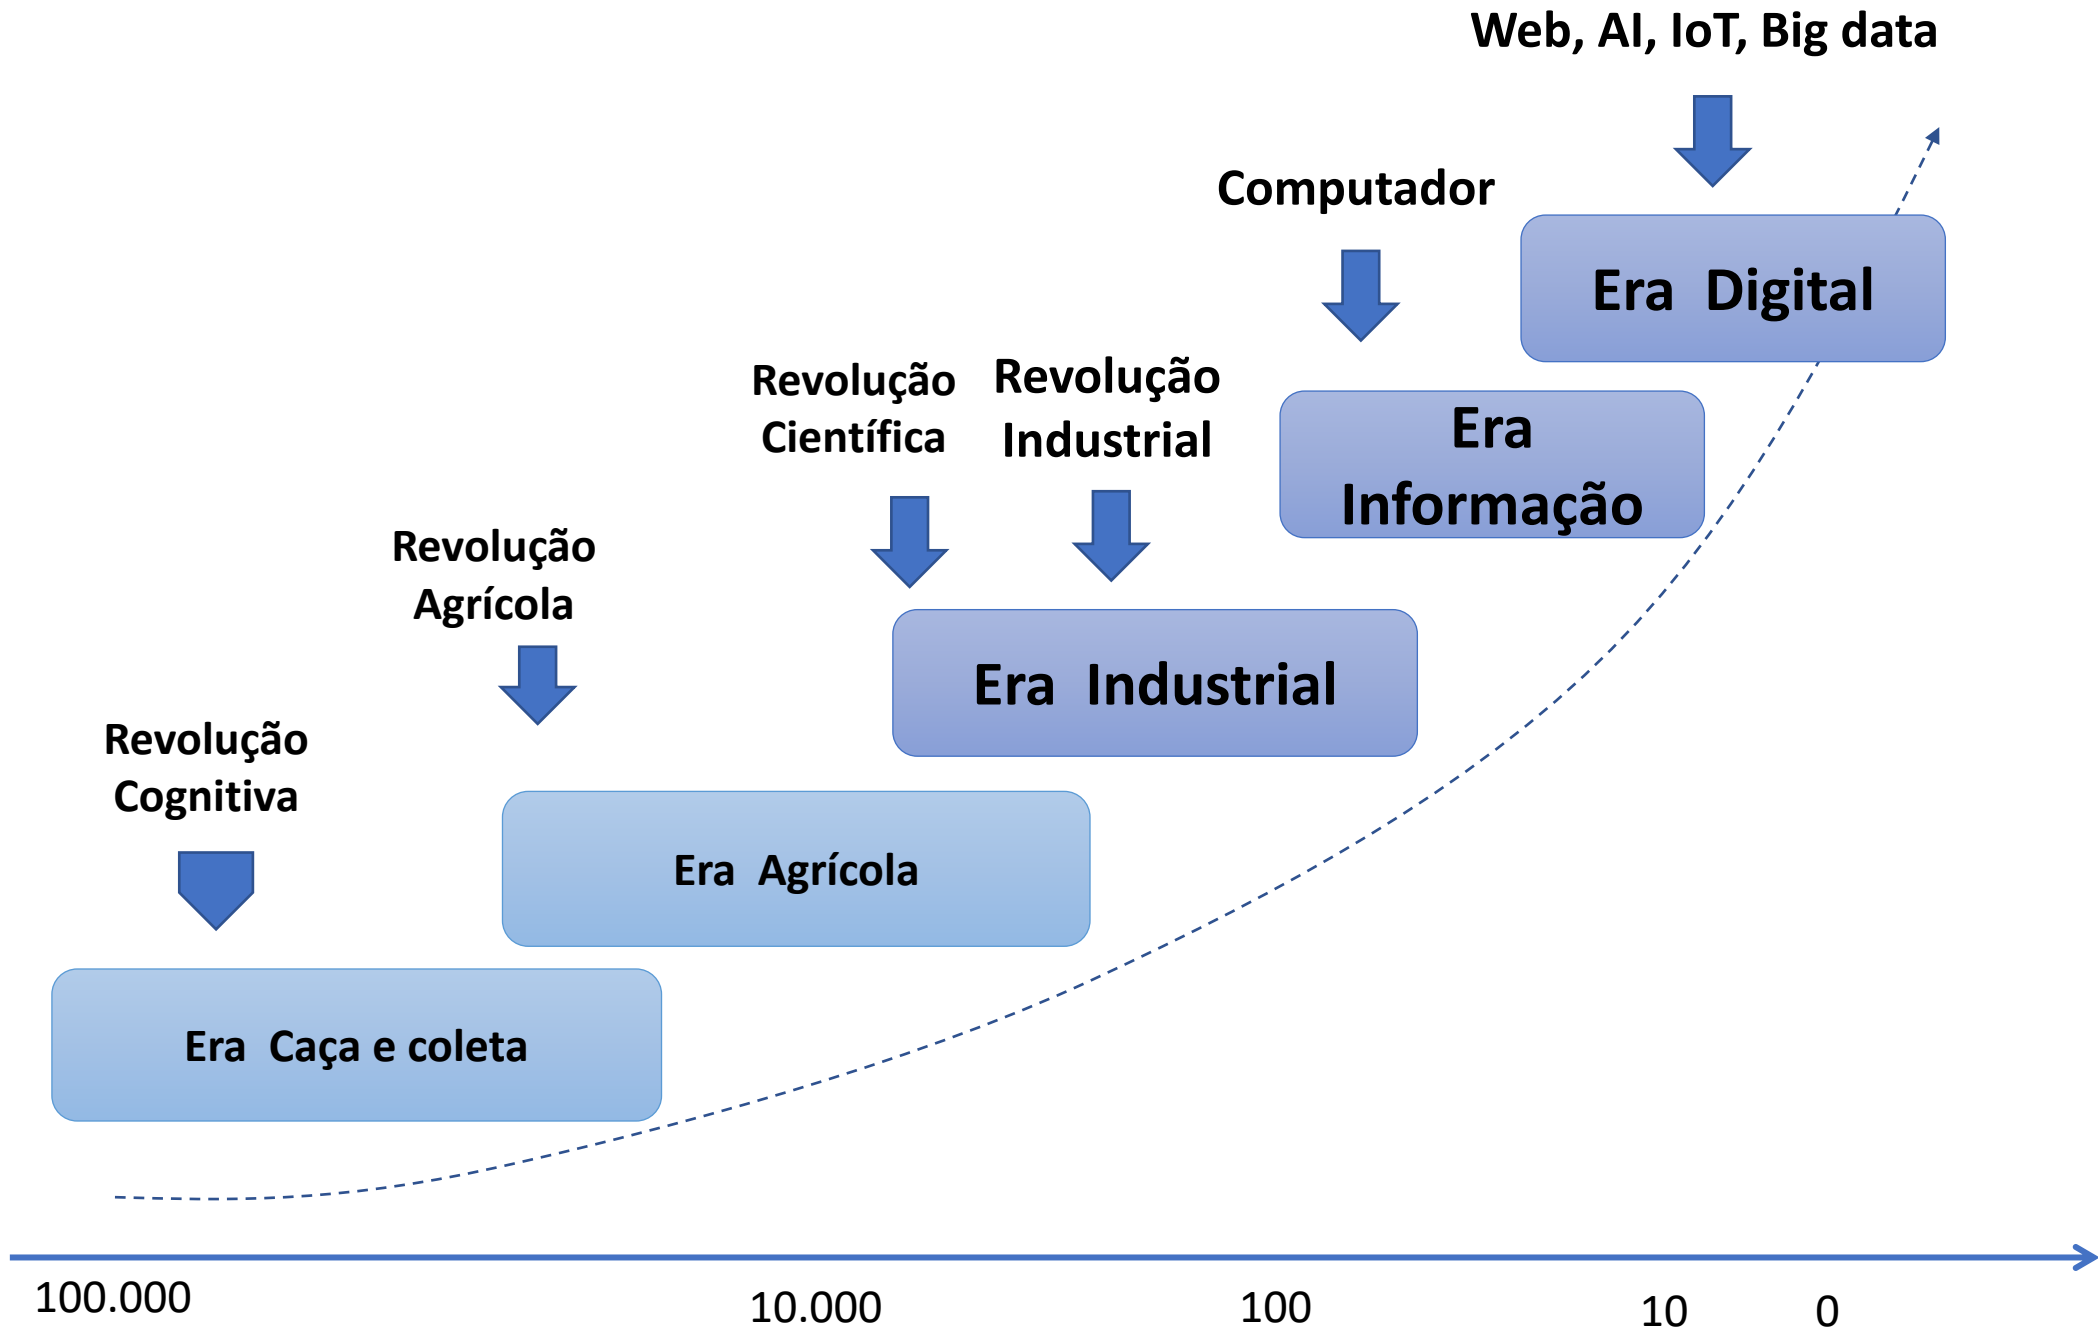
Web, AI, IoT, Big data

Computador

Era Digital

Revolução Científica

Revolução Industrial

Era Informação

Revolução Agrícola

Era Industrial

Revolução Cognitiva

Era Agrícola

Era Caça e coleta

100.000

10.000

100

10

0